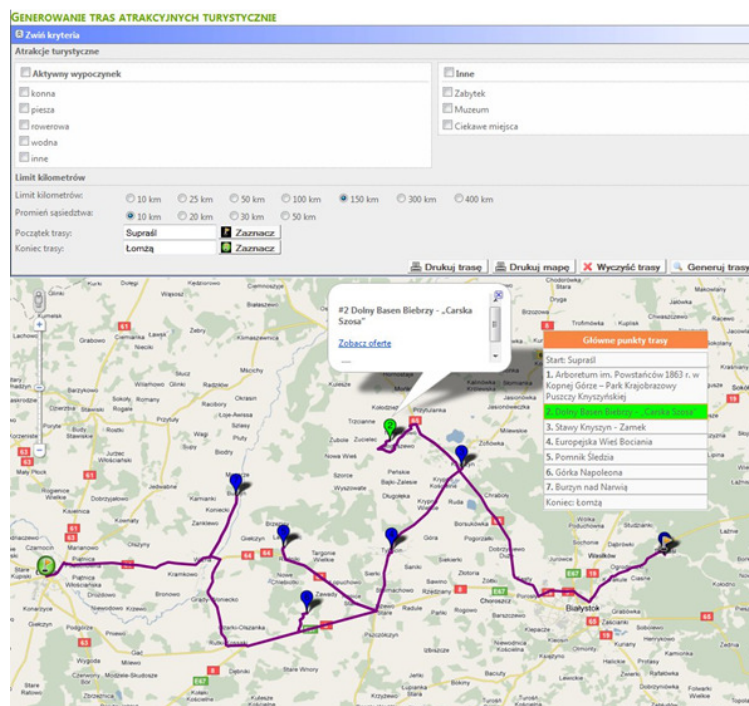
Generowanie tras atrakcyjnych turystycznie

Zwiń kryteria

Atrakcje turystyczne

Aktywny wypoczynek
konna
piesza
rowerowa
wodna
inne

Inne
Zabytek
Muzeum
Ciekawe miejsca

Limit kilometrów

Limit kilometrów: 10 km 25 km 50 km 100 km 150 km 300 km 400 km
Promień sąsiedztwa: 10 km 20 km 30 km 50 km
Początek trasy: Supraśl Zaznacz
Koniec trasy: Łomżą Zaznacz

Drukuj trasę Drukuj mapę Wyczyść trasy Generuj trasy

#2 Dolny Basen Biebrzy - „Carska Szosa"
Zobacz ofertę

Główne punkty trasy
Start: Supraśl
1. Arboretum im. Powstańców 1863 r. w Kopnej Górze – Park Krajobrazowy Puszczy Knyszyńskiej
2. Dolny Basen Biebrzy - „Carska Szosa"
3. Stawy Knyszyn - Zamek
4. Europejska Wieś Bociania
5. Pomnik Śledzia
6. Górka Napoleona
7. Burzyn nad Narwią
Koniec: Łomżą

Białystok Tykocin Wąsosz Grabowo Knyszyn Zambrów Jedwabne Goniądz Wasilków Choroszcz Łomża Radziłów Mońki Trzcianne